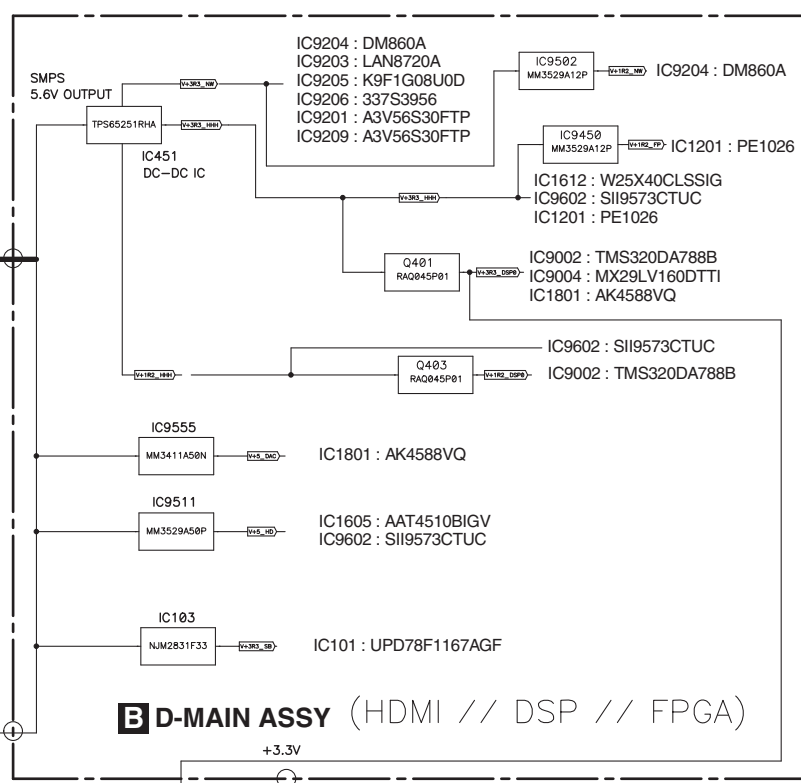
SMPS
5.6V OUTPUT

TPS65251RHA

V+3R3_NW

V+3R3_HHH

IC451
DC-DC IC

IC9204 : DM860A
IC9203 : LAN8720A
IC9205 : K9F1G08U0D
IC9206 : 337S3956
IC9201 : A3V56S30FTP
IC9209 : A3V56S30FTP

IC9502
MM3529A12P

V+1R2_NW

IC9204 : DM860A

IC9450
MM3529A12P

V+1R2_FP

IC1201 : PE1026

IC1612 : W25X40CLSSIG
IC9602 : SII9573CTUC
IC1201 : PE1026

V+3R3_HHH

Q401
RAQ045P01

V+3R3_DSP0

IC9002 : TMS320DA788B
IC9004 : MX29LV160DTTI
IC1801 : AK4588VQ

V+1R2_HHH

IC9602 : SII9573CTUC

Q403
RAQ045P01

V+1R2_DSP0

IC9002 : TMS320DA788B

IC9555
MM3411A50N

V+5_DAC

IC1801 : AK4588VQ

IC9511
MM3529A50P

V+5_HD

IC1605 : AAT4510BIGV
IC9602 : SII9573CTUC

IC103
NJM2831F33

V+3R3_SB

IC101 : UPD78F1167AGF

B D-MAIN ASSY (HDMI // DSP // FPGA)

+3.3V